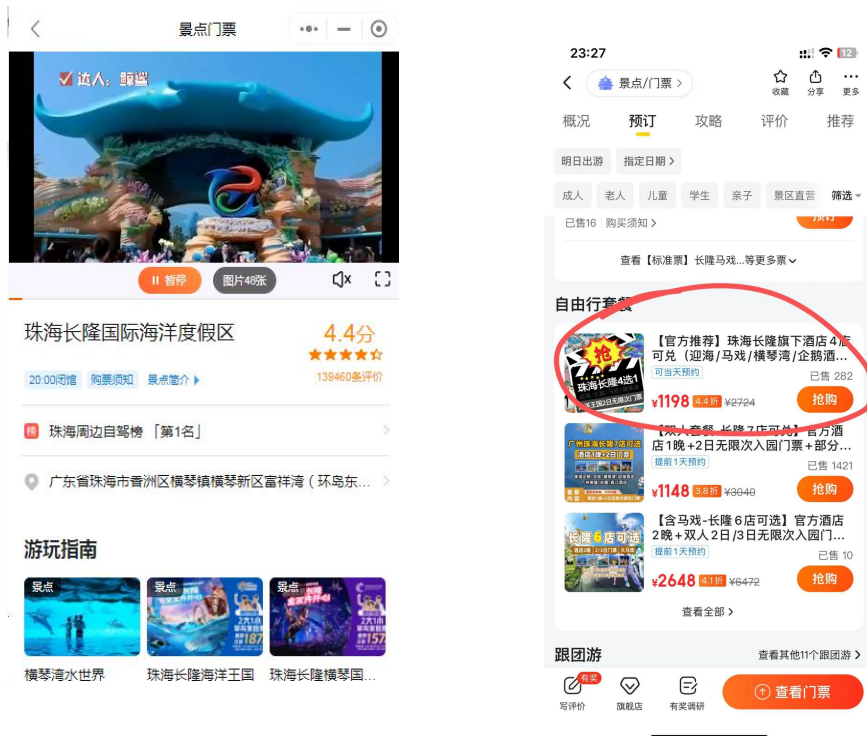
景点门票

达人：鲸鲨

暂停
图片48张

珠海长隆国际海洋度假区
4.4分
139460条评价
20:00闭馆 购票须知 景点简介

珠海周边自驾榜「第1名」

广东省珠海市香洲区横琴镇横琴新区富祥湾（环岛东...

游玩指南

景点
横琴湾水世界
景点
珠海长隆海洋王国
景点
珠海长隆横琴国...

23:27
12
景点/门票
收藏 分享 更多
概况 预订 攻略 评价 推荐
明日出游 指定日期
成人 老人 儿童 学生 亲子 景区直营 筛选
已售16 购买须知
查看【标准票】长隆马戏...等更多票

自由行套餐
抢
珠海长隆4选1
【官方推荐】珠海长隆旗下酒店4店可兑（迎海/马戏/横琴湾/企鹅酒...
可当天预约
已售 282
¥1198 4.4折 ¥2724
抢购

广州珠海长隆7店可选
【双人套餐-长隆7店可兑】官方酒店1晚+2日无限次入园门票+部分...
提前1天预约
已售 1421
¥1148 3.8折 ¥3040
抢购

长隆6店可选
【含马戏-长隆6店可选】官方酒店2晚+双人2日/3日无限次入园门...
提前1天预约
已售 10
¥2648 4.1折 ¥6472
抢购
查看全部

跟团游
查看其他11个跟团游
有奖
写评价 旗舰店 有奖调研
查看门票